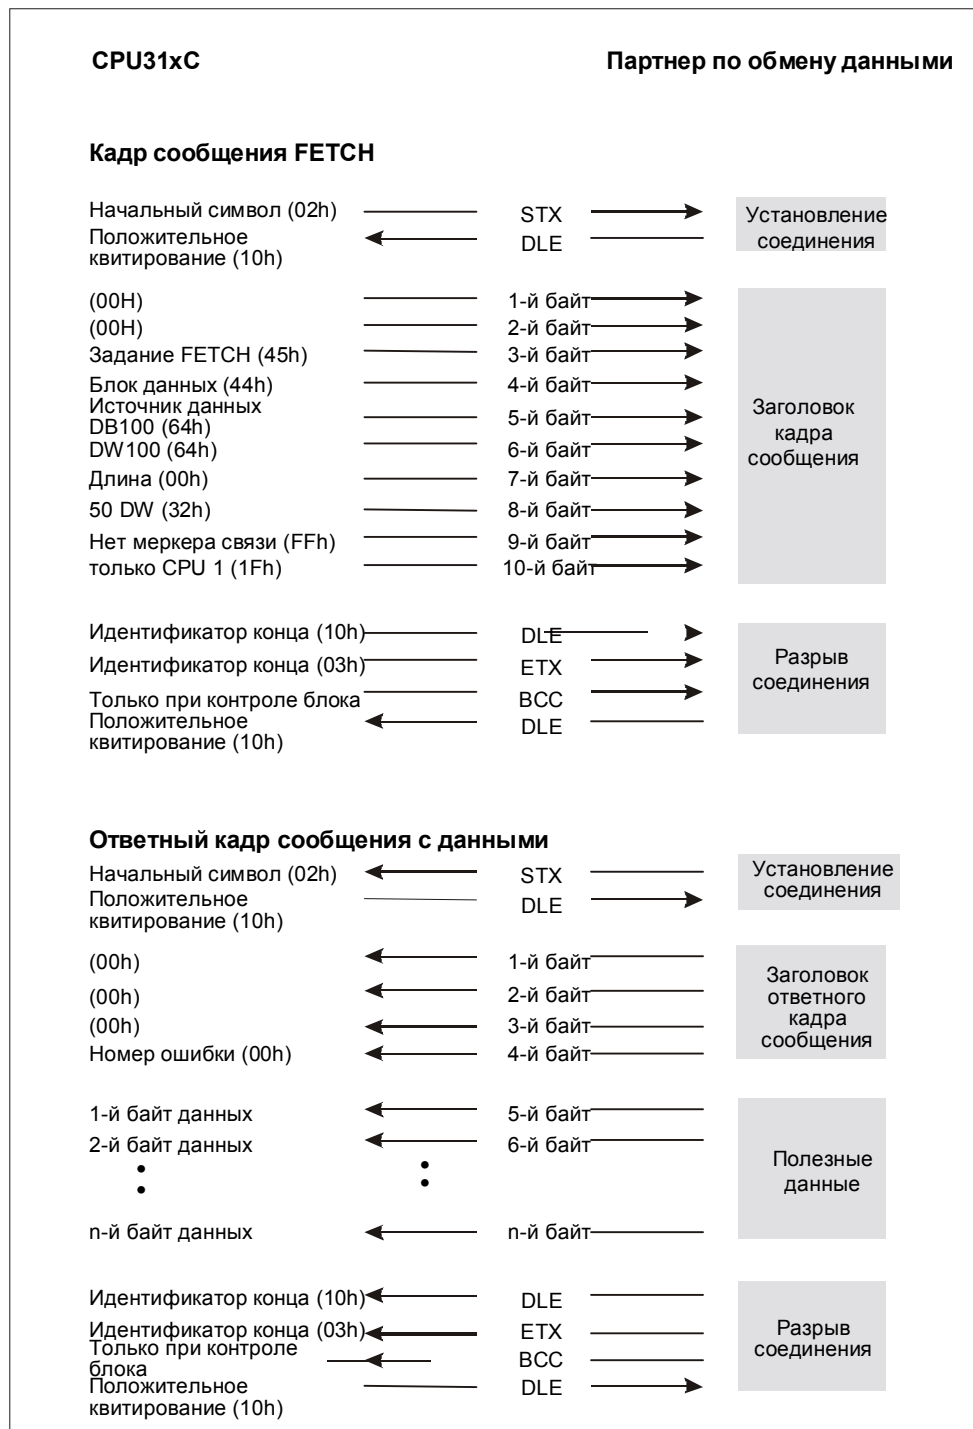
CPU31xC

Партнер по обмену данными

Кадр сообщения FETCH

Начальный символ (02h) STX Установление соединения
Положительное квитирование (10h) DLE

(00H) 1-й байт
(00H) 2-й байт
Задание FETCH (45h) 3-й байт
Блок данных (44h) 4-й байт
Источник данных DB100 (64h) 5-й байт
DW100 (64h) 6-й байт
Длина (00h) 7-й байт
50 DW (32h) 8-й байт
Нет меркера связи (FFh) 9-й байт
только CPU 1 (1Fh) 10-й байт

Заголовок кадра сообщения

Идентификатор конца (10h) DLE
Идентификатор конца (03h) ETX
Только при контроле блока BCC
Положительное квитирование (10h) DLE

Разрыв соединения

Ответный кадр сообщения с данными

Начальный символ (02h) STX
Положительное квитирование (10h) DLE

Установление соединения

(00h) 1-й байт
(00h) 2-й байт
(00h) 3-й байт
Номер ошибки (00h) 4-й байт

Заголовок ответного кадра сообщения

1-й байт данных 5-й байт
2-й байт данных 6-й байт
n-й байт данных n-й байт

Полезные данные

Идентификатор конца (10h) DLE
Идентификатор конца (03h) ETX
Только при контроле блока BCC
Положительное квитирование (10h) DLE

Разрыв соединения